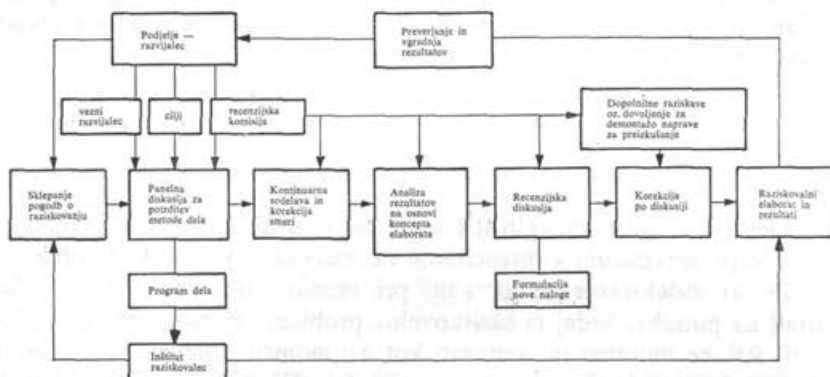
Podjetje — razvijalec

Preverjanje in vgradnja rezultatov

vezni razvijalec

cilji

recenzijska komisija

Dopolnilne raziskave oz. dovoljenje za demontažo naprave za preizkušanje

Sklepanje pogodb o raziskovanju

Panelna diskusija za potrditev metode dela

Kontinuarna sodelava in korekcija smeri

Analiza rezultatov na osnovi koncepta elaborata

Recenzijska diskusija

Korekcija po diskusiji

Raziskovalni elaborat in rezultati

Formulacija nove naloge

Program dela

Inštitut raziskovalec

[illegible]